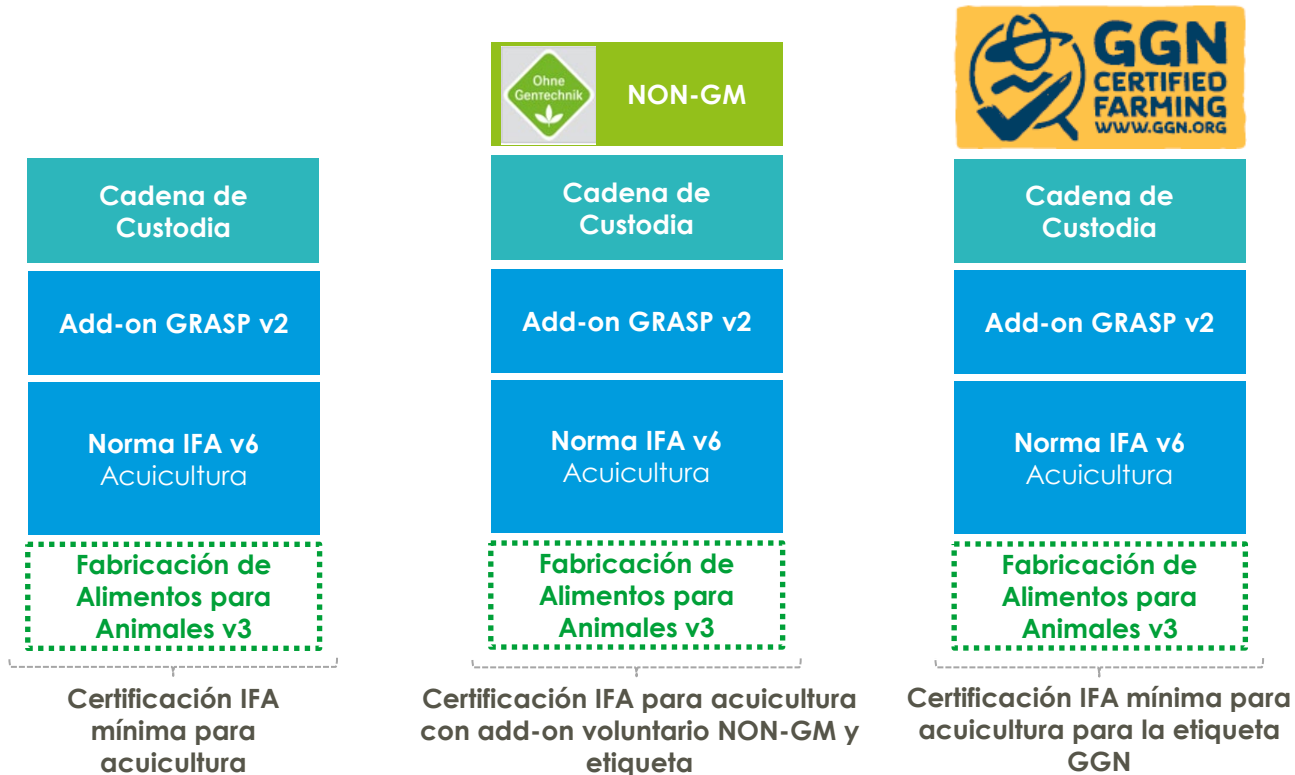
Cadena de Custodia

Add-on GRASP v2

Norma IFA v6
Acuicultura

Fabricación de Alimentos para Animales v3

Certificación IFA mínima para acuicultura

Ohne Gentechnik

NON-GM

Cadena de Custodia

Add-on GRASP v2

Norma IFA v6
Acuicultura

Fabricación de Alimentos para Animales v3

Certificación IFA para acuicultura con add-on voluntario NON-GM y etiqueta

GGN CERTIFIED FARMING WWW.GGN.ORG

Cadena de Custodia

Add-on GRASP v2

Norma IFA v6
Acuicultura

Fabricación de Alimentos para Animales v3

Certificación IFA mínima para acuicultura para la etiqueta GGN